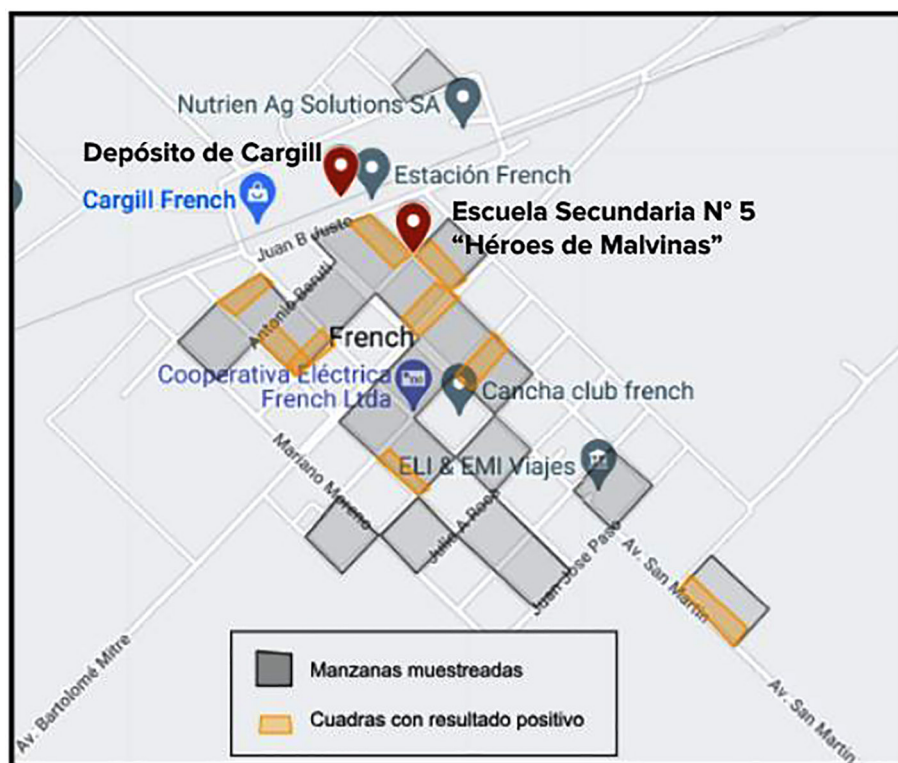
Nutrien Ag Solutions SA

Depósito de Cargill

Estación French

Cargill French

Escuela Secundaria N° 5 "Héroes de Malvinas"

Juan B Justo

Antonio Beruti

French

Cooperativa Eléctrica French Ltda

Cancha club french

Mariano Moreno

ELI & EMI Viajes

Julio A. Roca

Juan José Paso

Av. San Martín

Av. Bartolomé Mitre

Av. San Martín

Manzanas muestreadas

Cuadras con resultado positivo